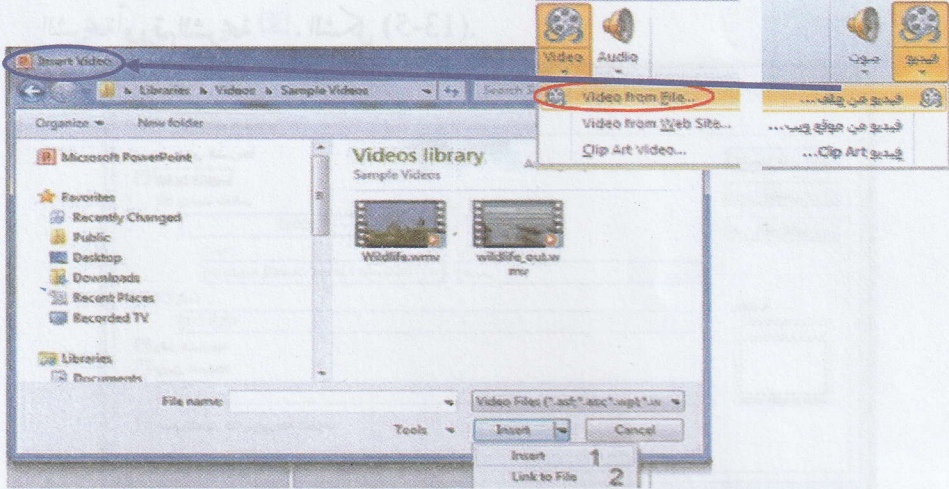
(٥-٣٤)

Video
Audio
فيديو
صوت

Insert Video
Libraries ▸ Videos ▸ Sample Videos
Search S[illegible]
Organize ▾
New folder
Microsoft PowerPoint
Favorites
Recently Changed
Public
Desktop
Downloads
Recent Places
Recorded TV
Libraries
Documents
Videos library
Sample Videos
Wildlife.wmv
wildlife_out.wmv
File name:
Video Files (*.asf;*.asx;*.wpl;*.w
Tools
Insert
Cancel
Insert 1
Link to File 2

Video from File...
Video from Web Site...
Clip Art Video...
فيديو من ملف...
فيديو من موقع ويب...
فيديو Clip Art...